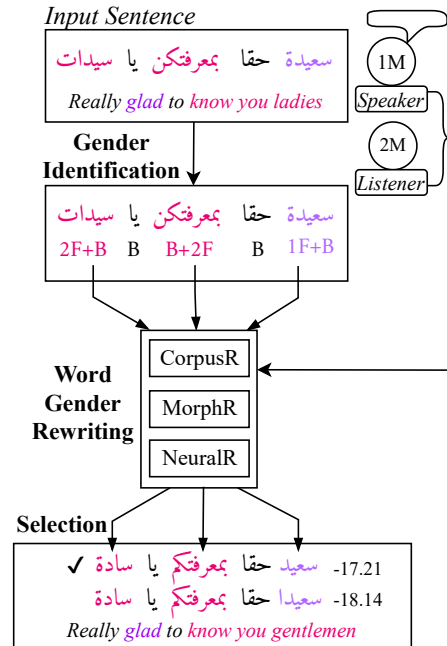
Input Sentence

سعيدة حقا بمعرفتكن يا سيدات

Really glad to know you ladies

1M

Speaker

2M

Listener

Gender Identification

سعيدة حقا بمعرفتكن يا سيدات

2F+B B B+2F B 1F+B

Word Gender Rewriting

CorpusR

MorphR

NeuralR

Selection

✔ سعيد حقا بمعرفتكم يا سادة -17.21

سعيدا حقا بمعرفتكم يا سادة -18.14

Really glad to know you gentlemen